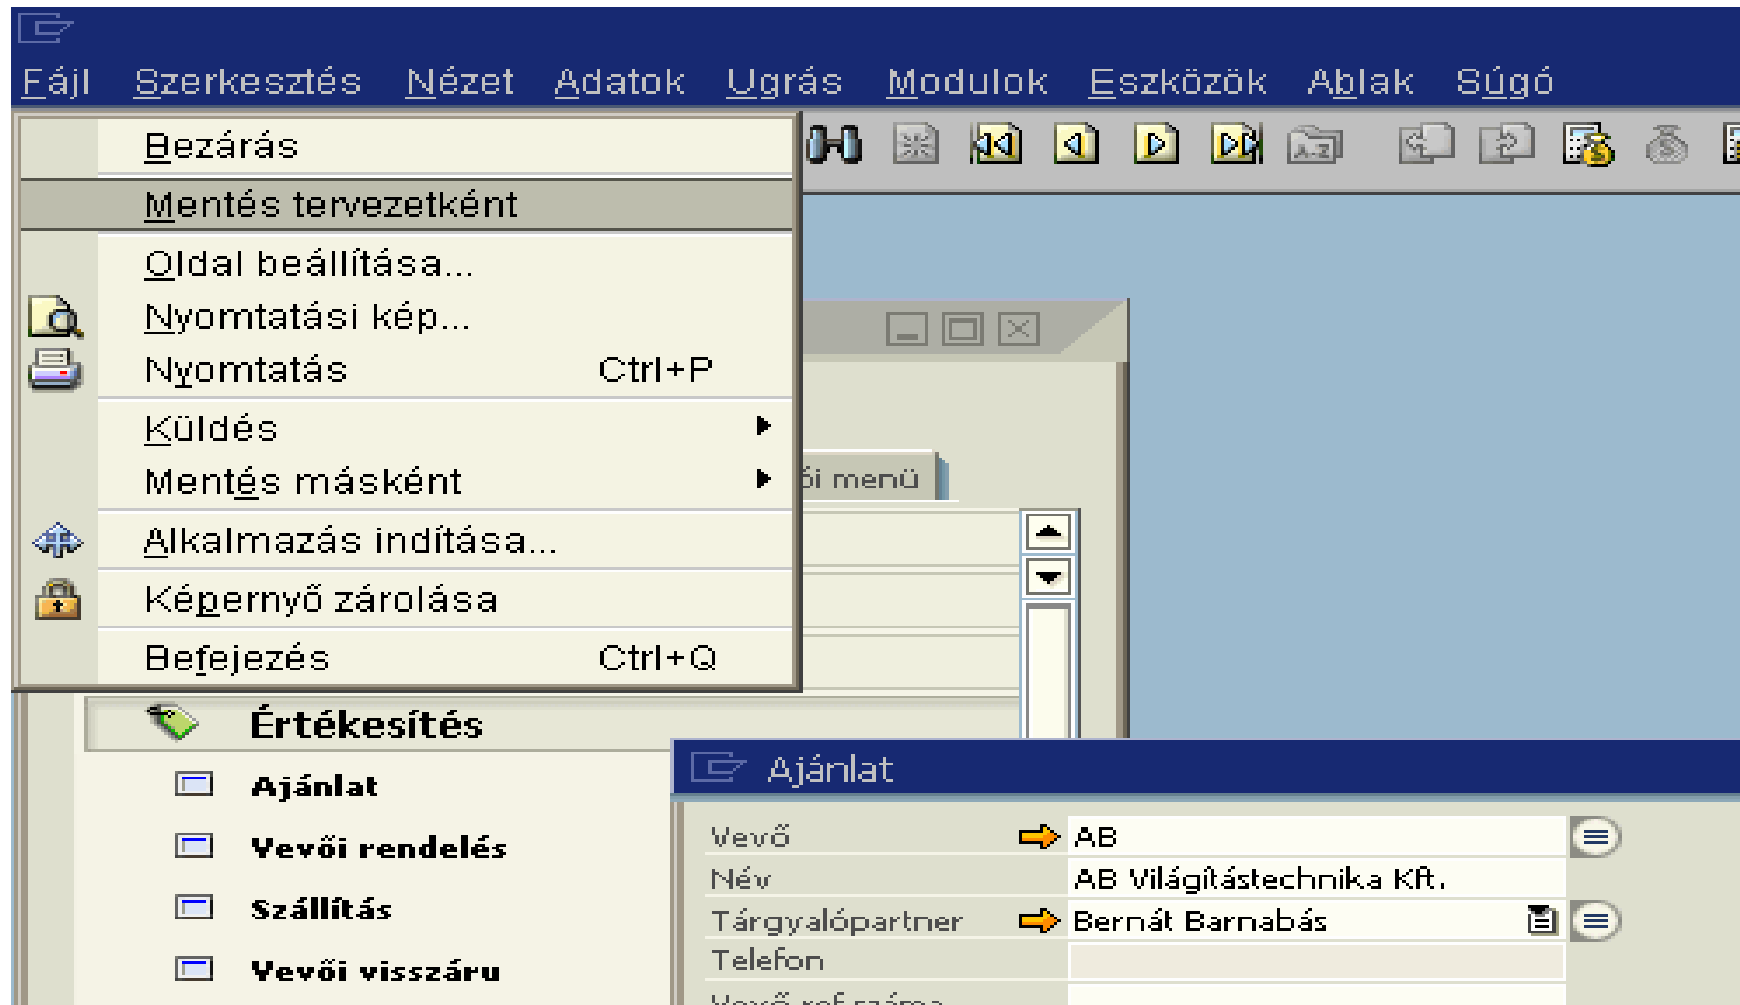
Fájl Szerkesztés Nézet Adatok Ugrás Modulok Eszközök Ablak Súgó

Bezárás
Mentés tervezetként
Oldal beállítása...
Nyomtatási kép...
Nyomtatás Ctrl+P
Küldés
Mentés másként
Alkalmazás indítása...
Képernyő zárolása
Befejezés Ctrl+Q

ői menü

Értékesítés
Ajánlat
Vevői rendelés
Szállítás
Vevői visszáru

Ajánlat

| Vevő | AB |
|---|---|
| Név | AB Világítástechnika Kft. |
| Tárgyalópartner | Bernát Barnabás |
| Telefon | |
| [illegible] | |